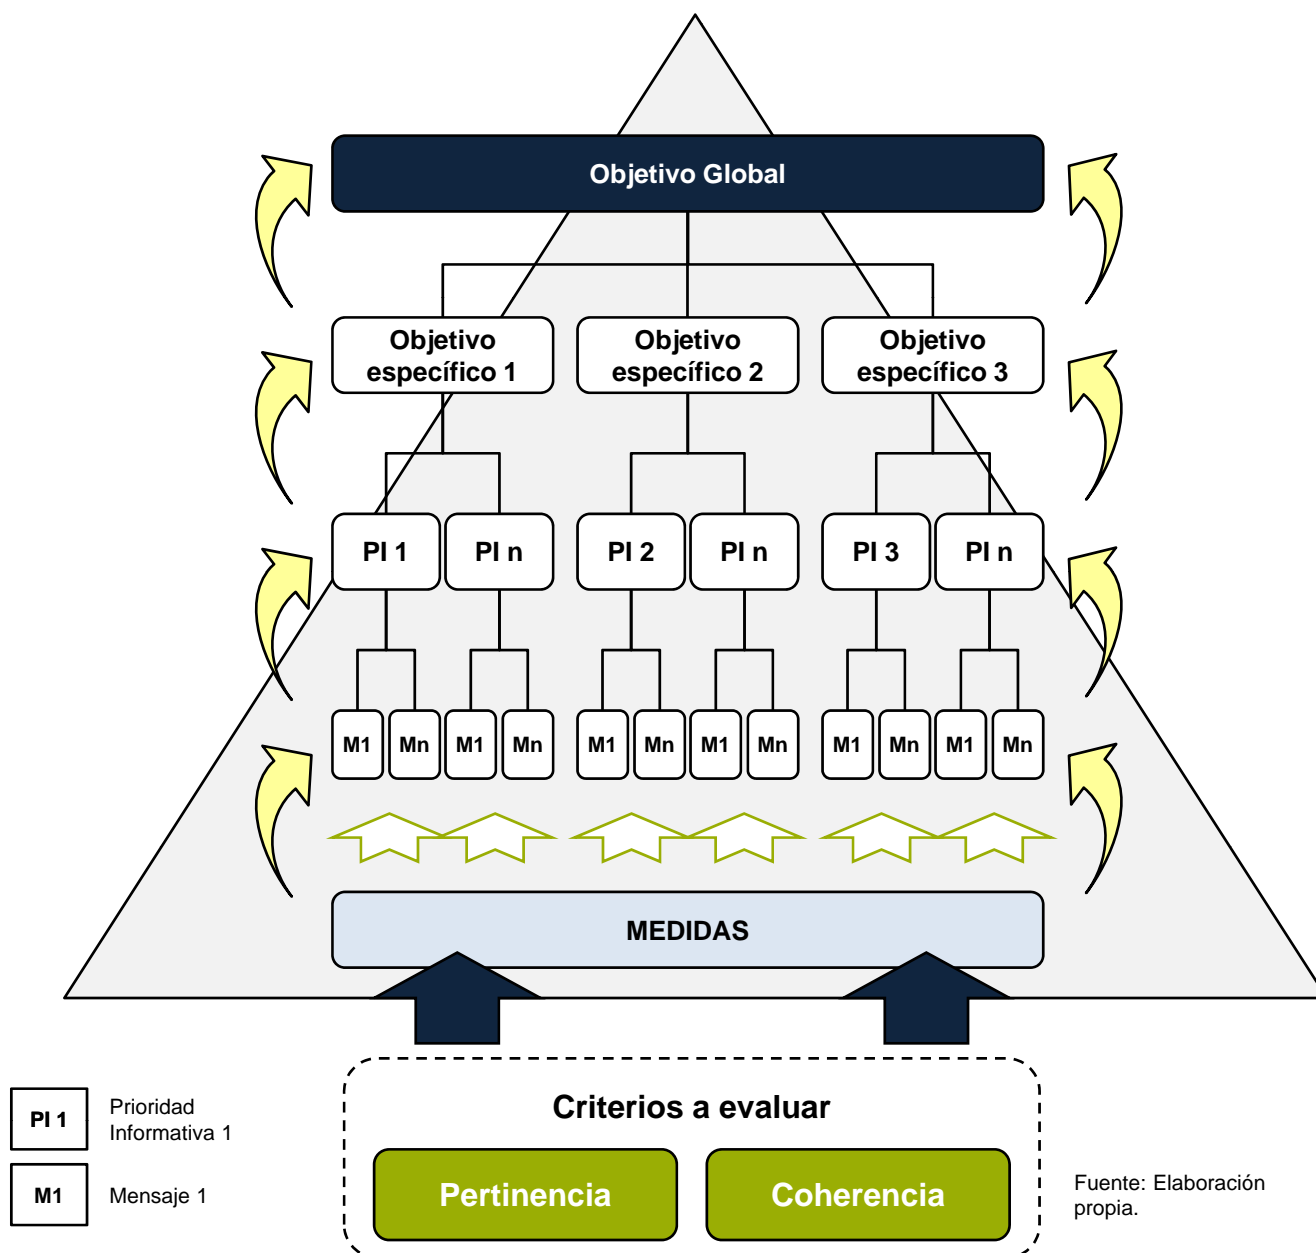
Objetivo Global

Objetivo específico 1

Objetivo específico 2

Objetivo específico 3

PI 1

PI n

PI 2

PI n

PI 3

PI n

M1 Mn M1 Mn M1 Mn M1 Mn M1 Mn M1 Mn

MEDIDAS

Criterios a evaluar

Pertinencia

Coherencia

PI 1 Prioridad Informativa 1

M1 Mensaje 1

Fuente: Elaboración propia.